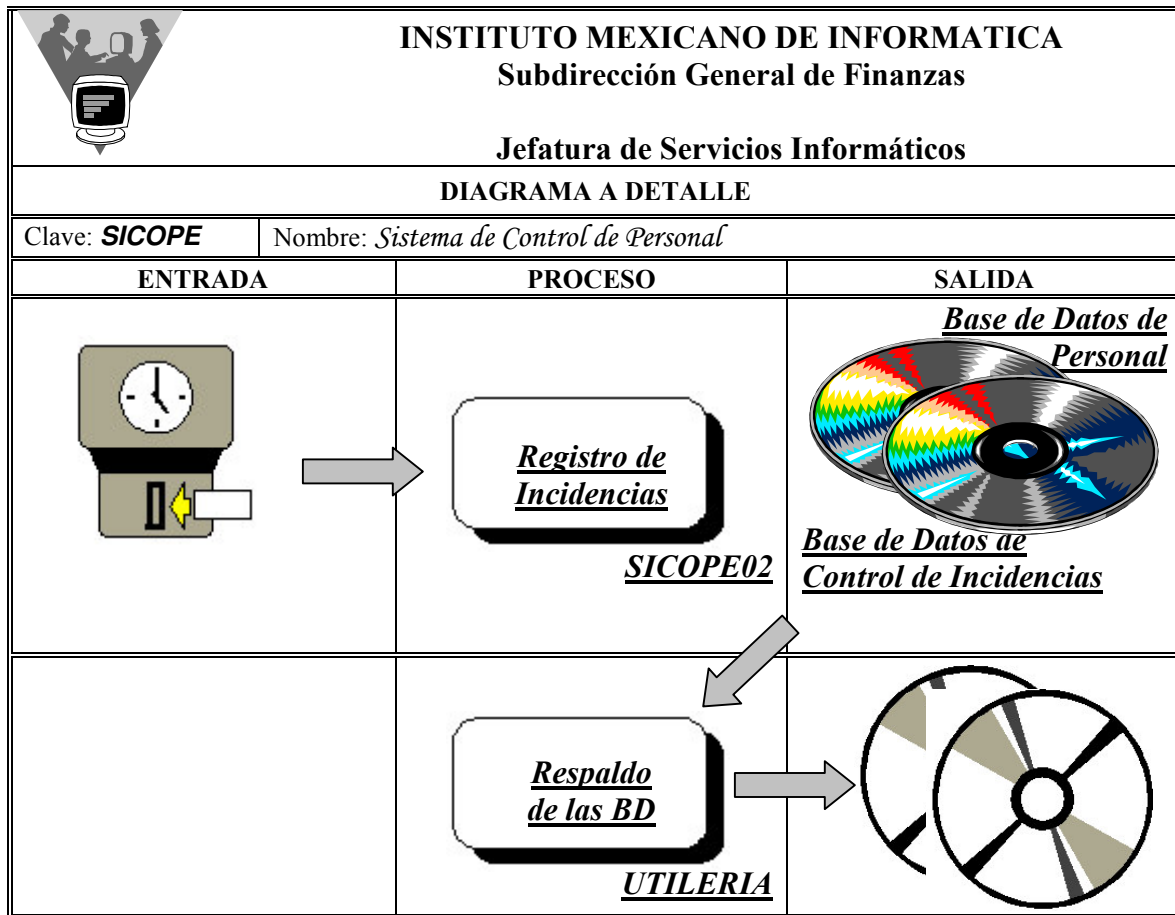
INSTITUTO MEXICANO DE INFORMATICA
Subdirección General de Finanzas

Jefatura de Servicios Informáticos

DIAGRAMA A DETALLE

Clave: SICOPE | Nombre: Sistema de Control de Personal

| ENTRADA | PROCESO | SALIDA |
|---|---|---|
| | Registro de Incidencias SICOPE02 | Base de Datos de Personal Base de Datos de Control de Incidencias |
| | Respaldo de las BD UTILERIA | |